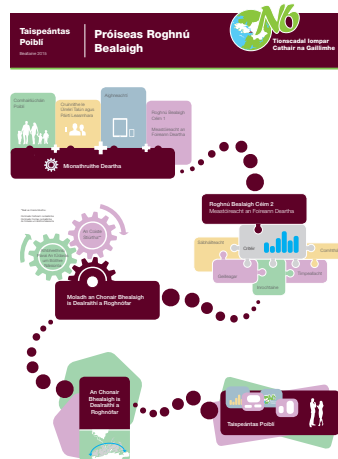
Taispeántas Poiblí

Bealtaine 2016

Próiseas Roghnú Bealaigh

Tionscadal Iompar Cathair na Gaillimhe

Comhairliúchán Poiblí

Gníomhaíochtaí Taobh istigh

Agallaimh

Roghnú Bealaigh Céim 1

Measúnú ar Fhoirmeacha Dearthaí

Mionathruithe Deartha

Roghnú Bealaigh Céim 2

Measúnacht an Fhoirmeacha Deartha

Sábháilteacht

Critéir

Comhshaol

Geilleagar

Infrastruchtúr

Tionchar

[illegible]

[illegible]

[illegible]

Moladh an Chonair Bhealaigh is Deiseanaí a Roghnófar

An Chonair Bhealaigh is Deiseanaí a Roghnófar

Taispeántas Poiblí